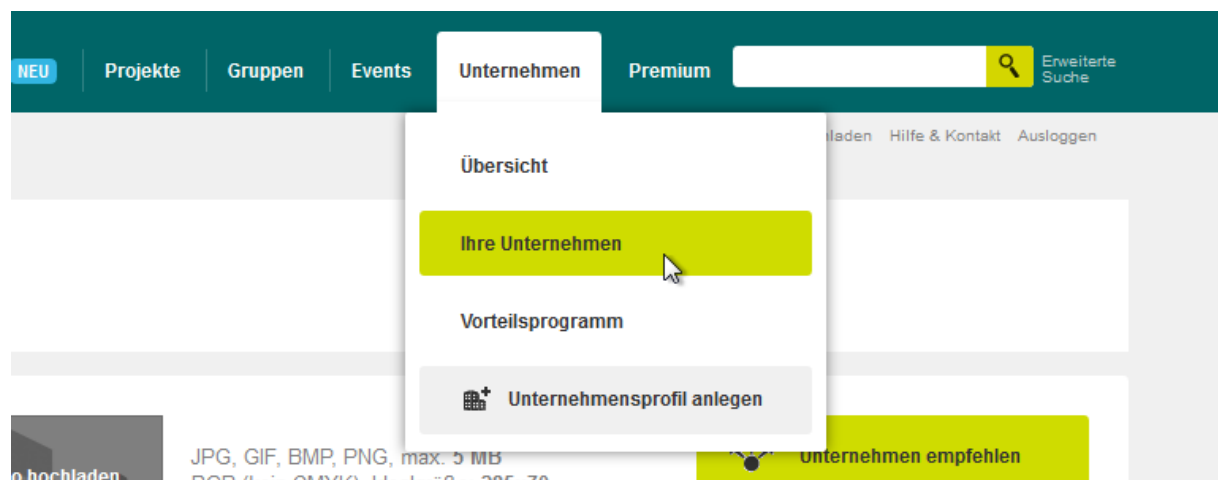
NEU Projekte Gruppen Events Unternehmen Premium

Erweiterte Suche

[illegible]laden Hilfe & Kontakt Ausloggen

Übersicht

Ihre Unternehmen

Vorteilsprogramm

Unternehmensprofil anlegen

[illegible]o hochladen

JPG, GIF, BMP, PNG, max. 5 MB

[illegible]

Unternehmen empfehlen